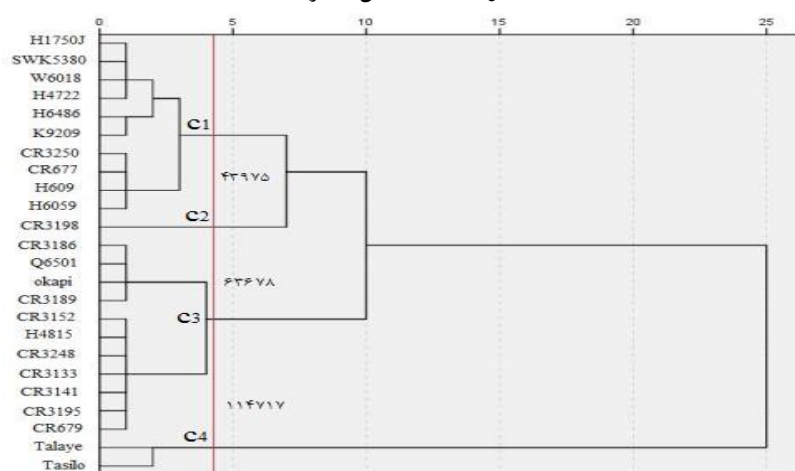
0 5 10 15 20 25

H1750J
SWK5380
W6018
H4722
H6486
K9209
CR3250
CR677
H609
H6059
CR3198
CR3186
Q6501
okapi
CR3189
CR3152
H4815
CR3248
CR3133
CR3141
CR3195
CR679
Talaye
Tasilo

C1
۴۳۹۷۵
C2
۶۳۶۷۸
C3
۱۱۴۷۱۷
C4